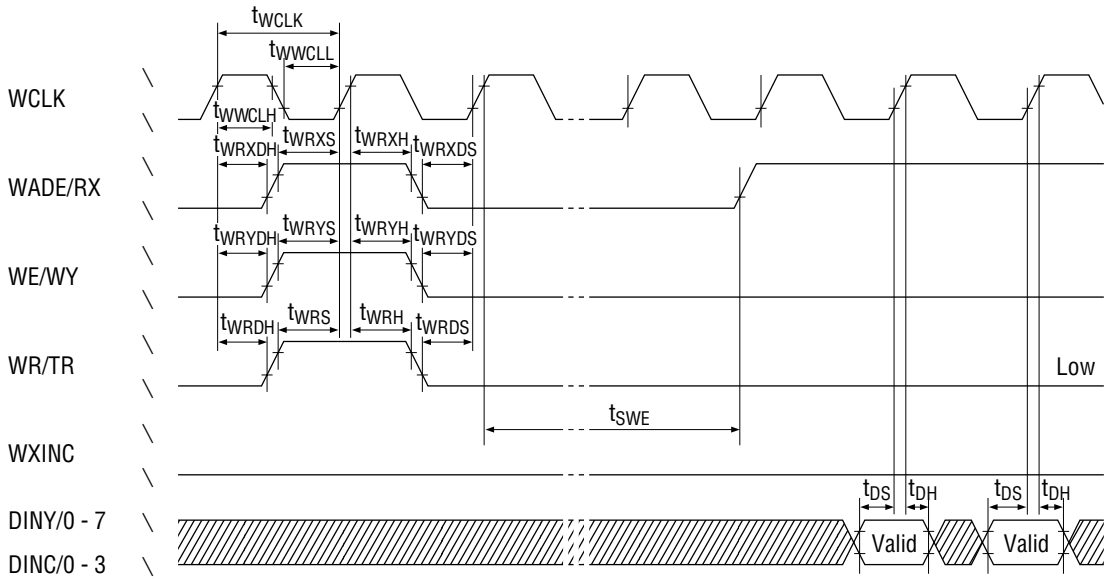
$t_{WCLK}$
$t_{WWCLL}$
WCLK
$t_{WWCLH}$
$t_{WRXDH}$ $t_{WRXS}$ $t_{WRXH}$ $t_{WRXDS}$
WADE/RX
$t_{WRYDH}$ $t_{WRYS}$ $t_{WRYH}$ $t_{WRYDS}$
WE/WY
$t_{WRDH}$ $t_{WRS}$ $t_{WRH}$ $t_{WRDS}$
WR/TR
Low
$t_{SWE}$
WXINC
$t_{DS}$ $t_{DH}$ $t_{DS}$ $t_{DH}$
DINY/0 - 7
DINC/0 - 3
Valid
Valid